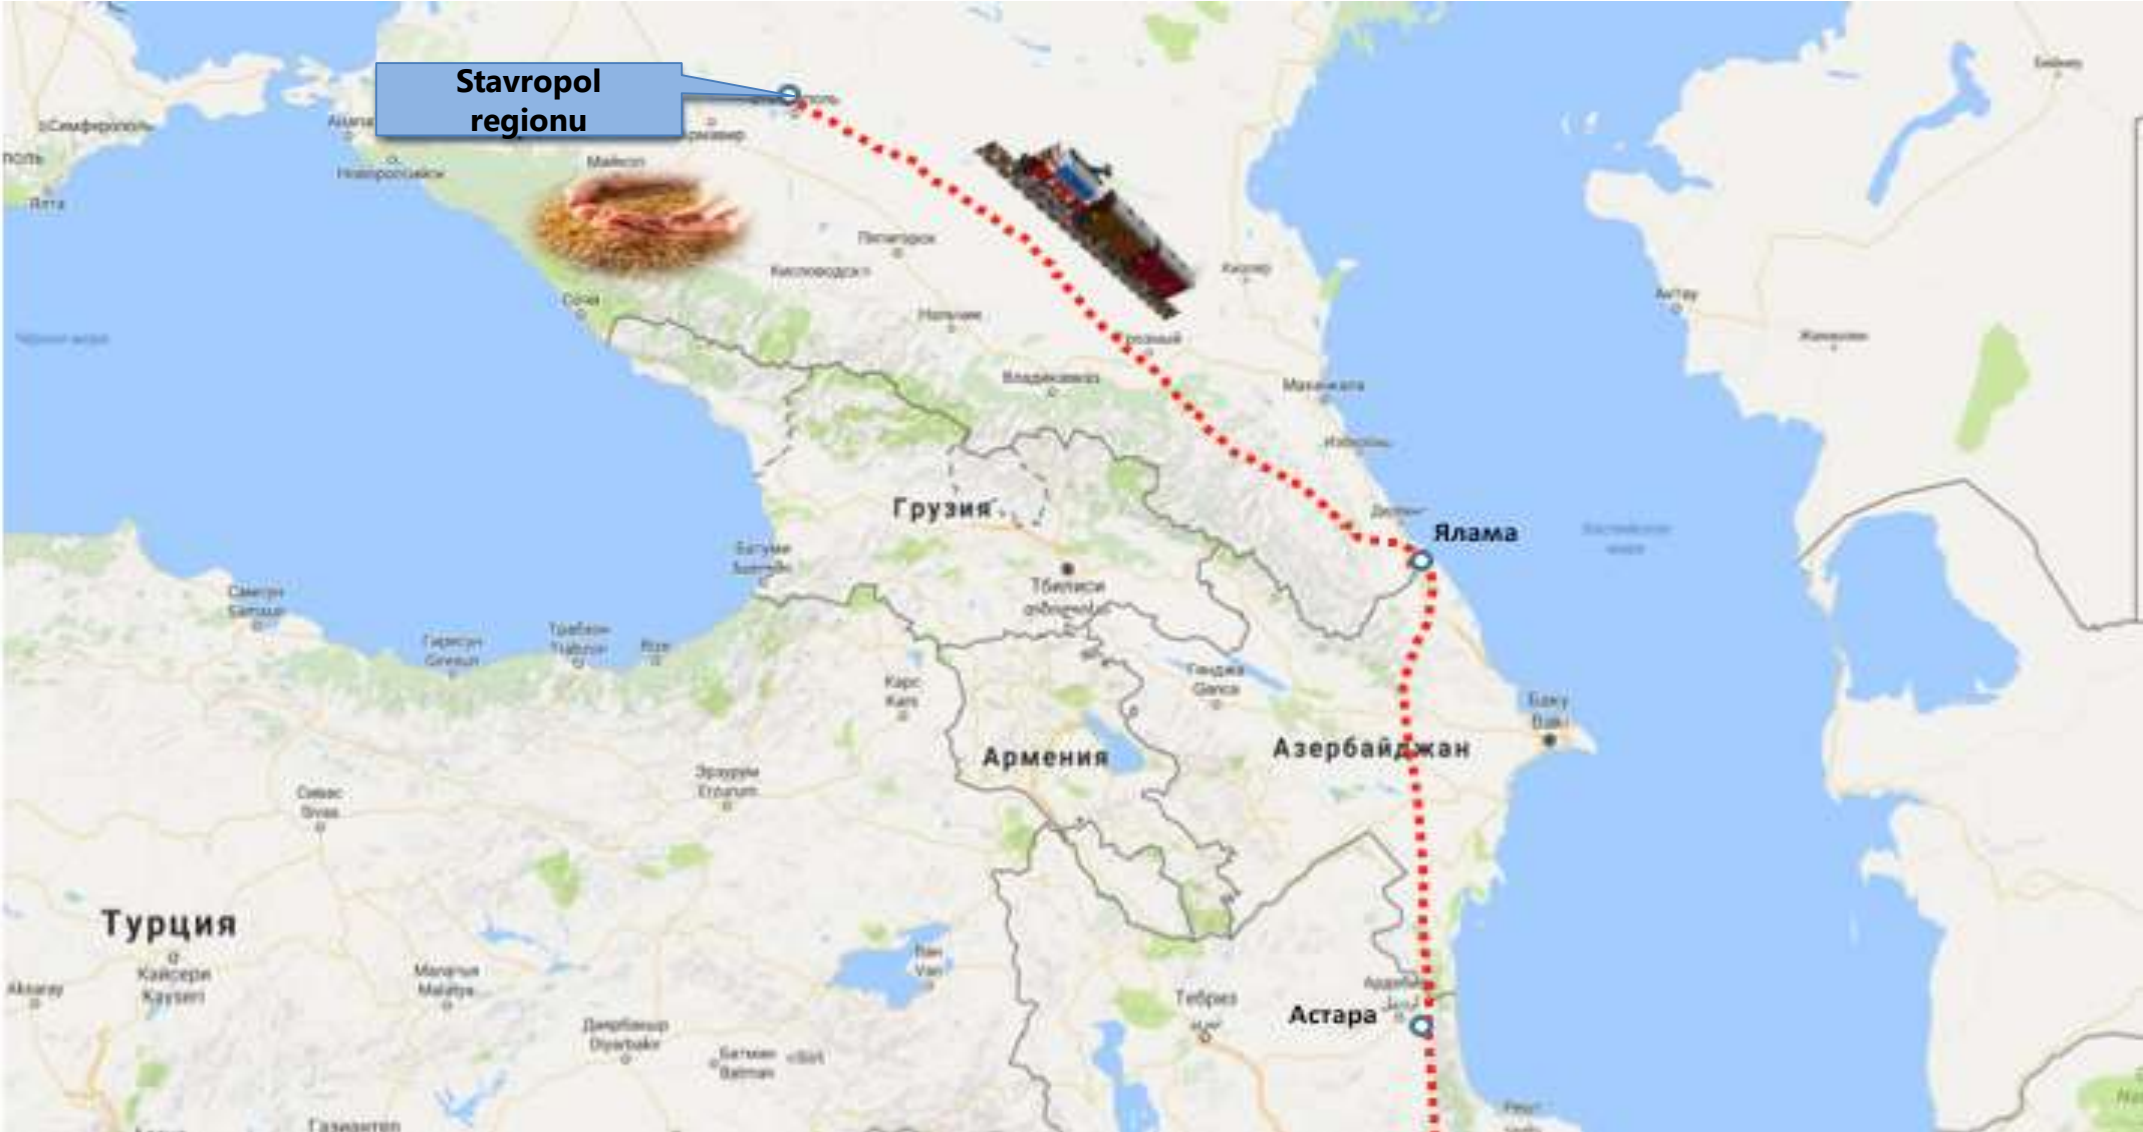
Stavropol regionu

Симферополь

Ялта

Анапа

Новороссийск

Майкоп

Пятигорск

Кисловодск

Сочи

Нальчик

Грозный

Кизляр

Владикавказ

Махачкала

Грузия

Тбилиси

Ялама

Батуми

Самсун
Samsun

Гиресун
Giresun

Трабзон
Trabzon

Ризе

Карс
Kars

Гянджа
Gəncə

Баку
Bakı

Армения

Азербайджан

Эрзурум
Erzurum

Сивас
Sivas

Турция

Кайсери
Kayseri

Малатья
Malatya

Диярбакыр
Diyarbakır

Батман
Batman

Ван
Van

Тебриз

Астара

Актау

Жанаозен

Газиантеп